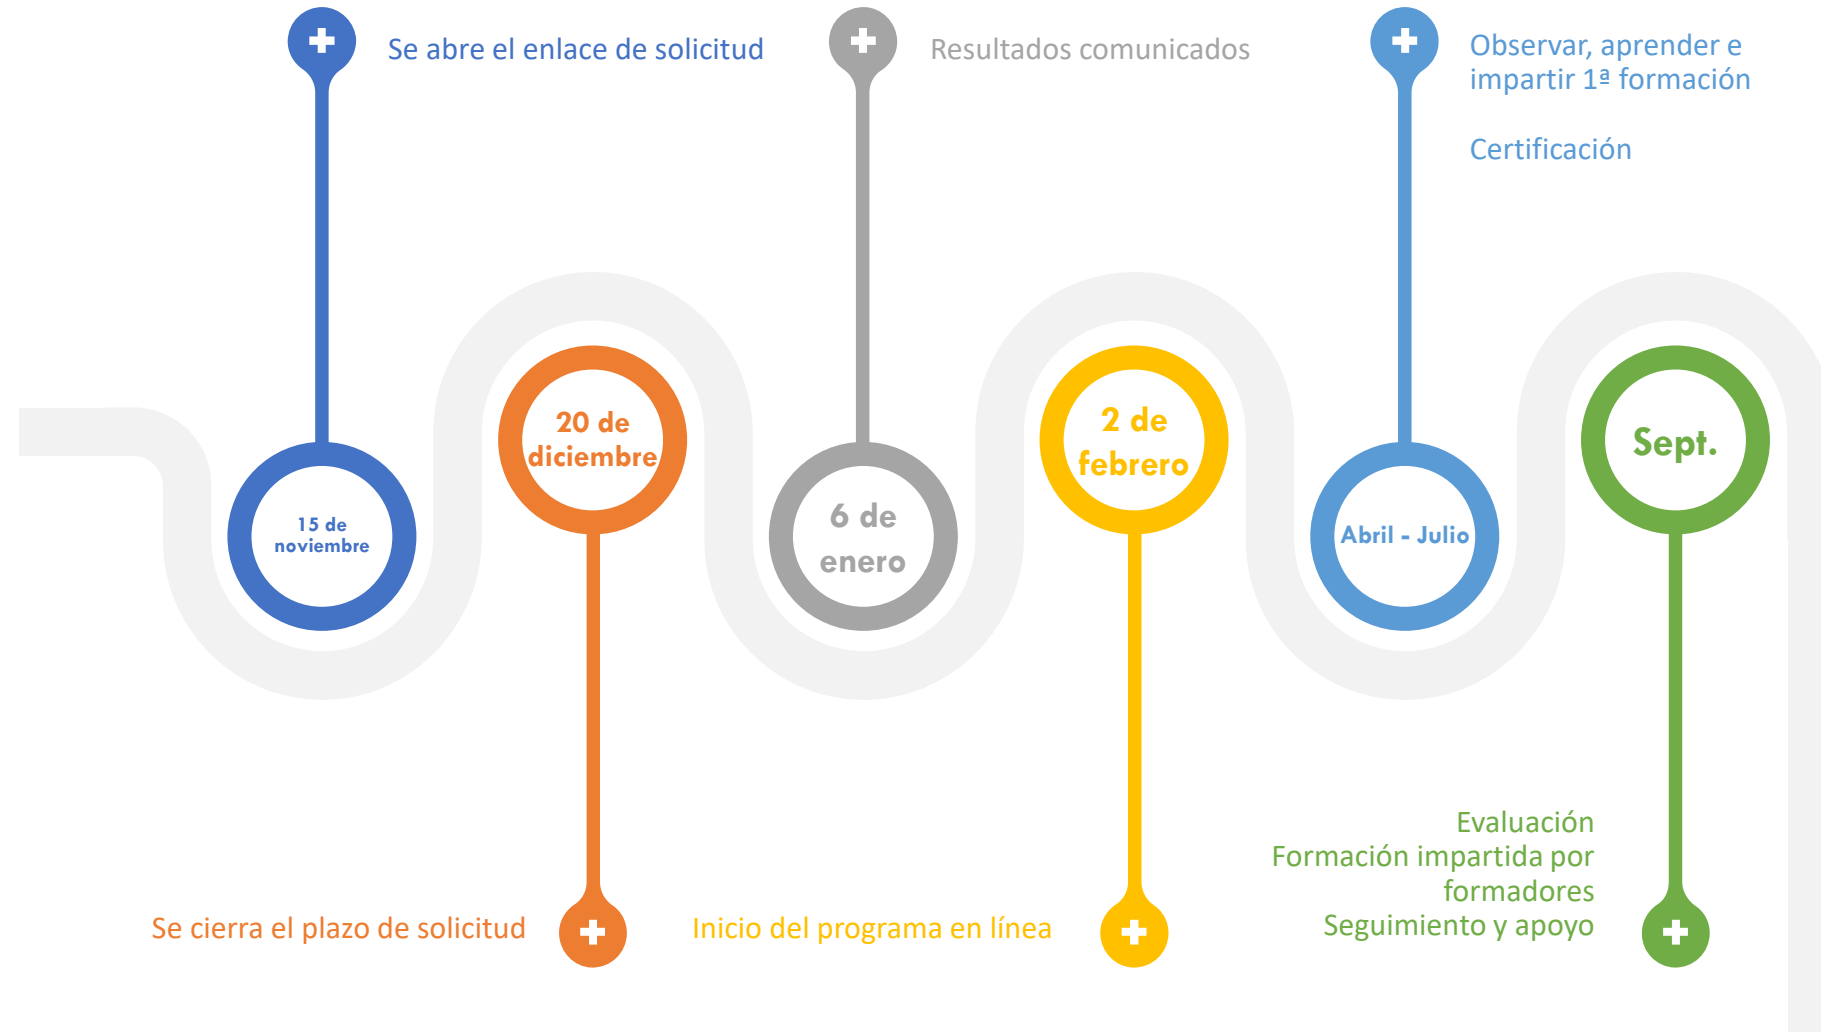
Se abre el enlace de solicitud

Resultados comunicados

Observar, aprender e impartir 1ª formación

Certificación

15 de noviembre

20 de diciembre

6 de enero

2 de febrero

Abril - Julio

Sept.

Se cierra el plazo de solicitud

Inicio del programa en línea

Evaluación
Formación impartida por formadores
Seguimiento y apoyo